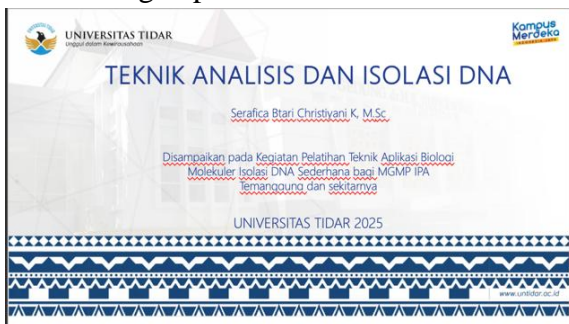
UNIVERSITAS TIDAR
Unggul dalam Kewirausahaan

Kampus Merdeka
INDONESIA JAYA

TEKNIK ANALISIS DAN ISOLASI DNA

Serafica Btari Christiyani K, M.Sc

Disampaikan pada Kegiatan Pelatihan Teknik Aplikasi Biologi Molekuler Isolasi DNA Sederhana bagi MGMP IPA Temanggung dan sekitarnya

UNIVERSITAS TIDAR 2025

www.untidar.ac.id